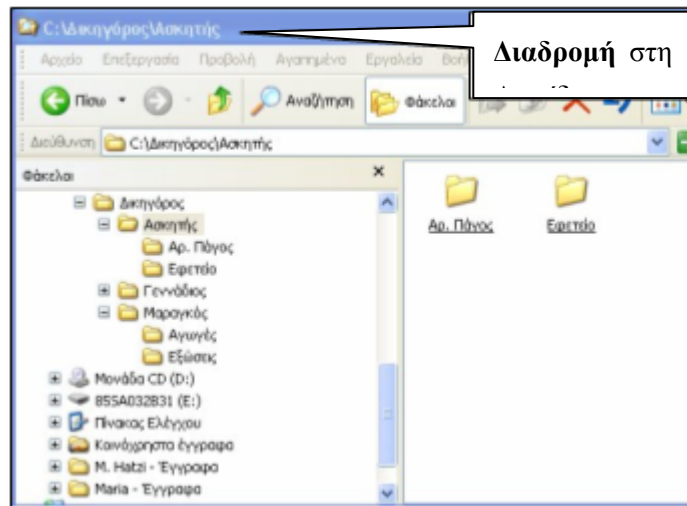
C:\Δικηγόρος\Ασκητής

Αρχείο Επεξεργασία Προβολή Αγαπημένα Εργαλεία Βοή

**Διαδρομή** στη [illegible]

Πίσω Αναζήτηση Φάκελοι

Διεύθυνση C:\Δικηγόρος\Ασκητής

Φάκελοι ×

Δικηγόρος
Ασκητής
Αρ. Πάγος
Εφετείο
Γεννάδιος
Μαραγκός
Αγωγές
Εξώσεις
Μονάδα CD (D:)
855A032B31 (E:)
Πίνακας Ελέγχου
Κοινόχρηστα έγγραφα
M. Hatzi - Έγγραφα
Maria - Έγγραφα

Αρ. Πάγος
Εφετείο